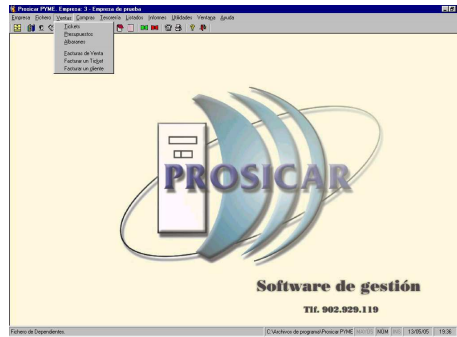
Prosicar PYME. Empresa: 3 - Empresa de prueba

Empresa Ficheros Ventas Compras Tesorería Listados Informes Utilidades Ventana Ayuda

Tickets
Presupuestos
Albaranes
Facturas de Venta
Facturar un Ticket
Facturar un cliente

PROSICAR

Software de gestión

Tlf. 902.929.119

Fichero de Dependientes.

C:\Archivos de programa\Prosicar PYME

NUM

13/05/05

19:36